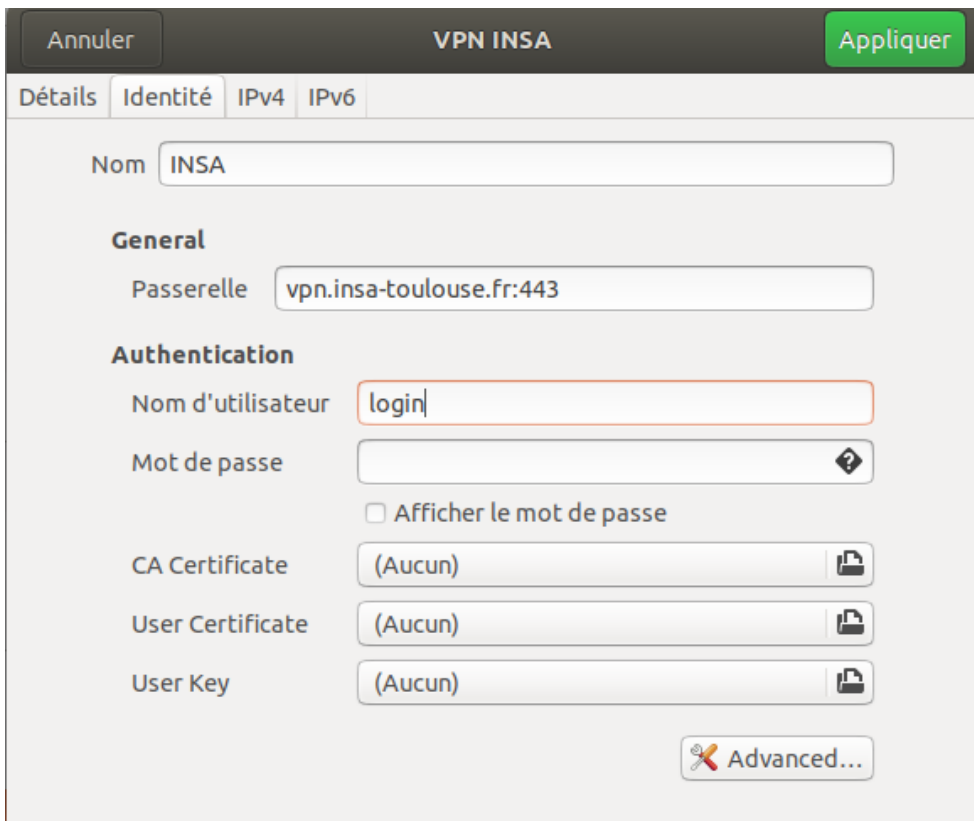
Annuler VPN INSA Appliquer

Détails Identité IPv4 IPv6

Nom INSA

General

Passerelle vpn.insa-toulouse.fr:443

Authentication

Nom d'utilisateur login

Mot de passe

Afficher le mot de passe

CA Certificate (Aucun)

User Certificate (Aucun)

User Key (Aucun)

Advanced...